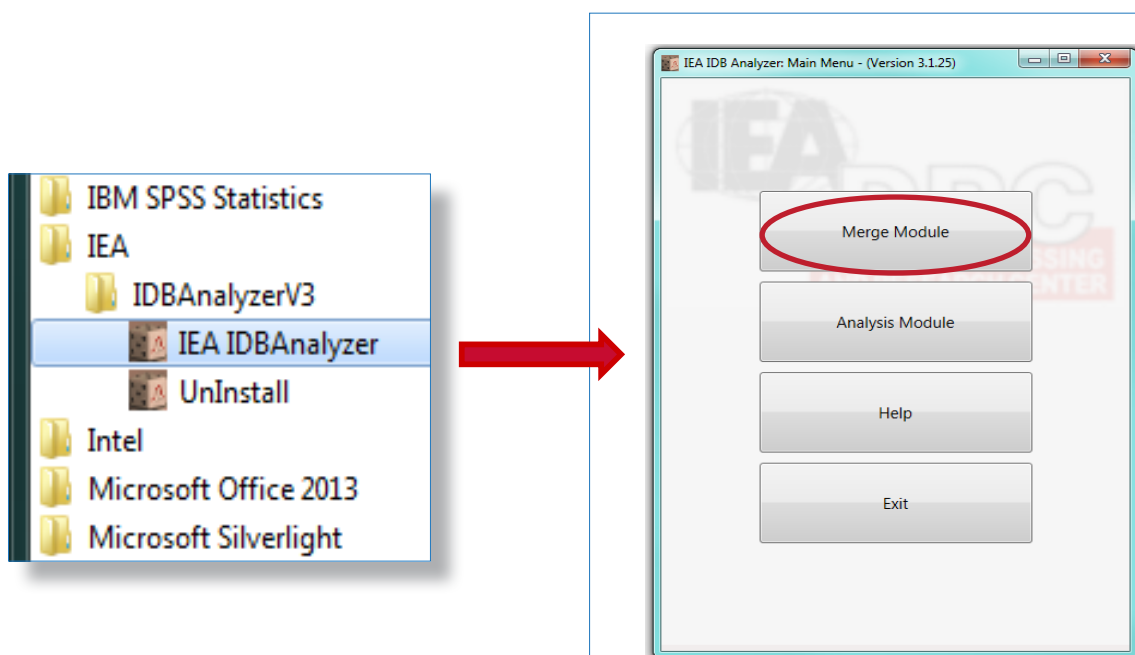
IBM SPSS Statistics
IEA
IDBAnalyzerV3
IEA IDBAnalyzer
UnInstall
Intel
Microsoft Office 2013
Microsoft Silverlight

IEA IDB Analyzer: Main Menu - (Version 3.1.25)

IEA DPC
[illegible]SSING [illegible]CENTER

Merge Module

Analysis Module

Help

Exit